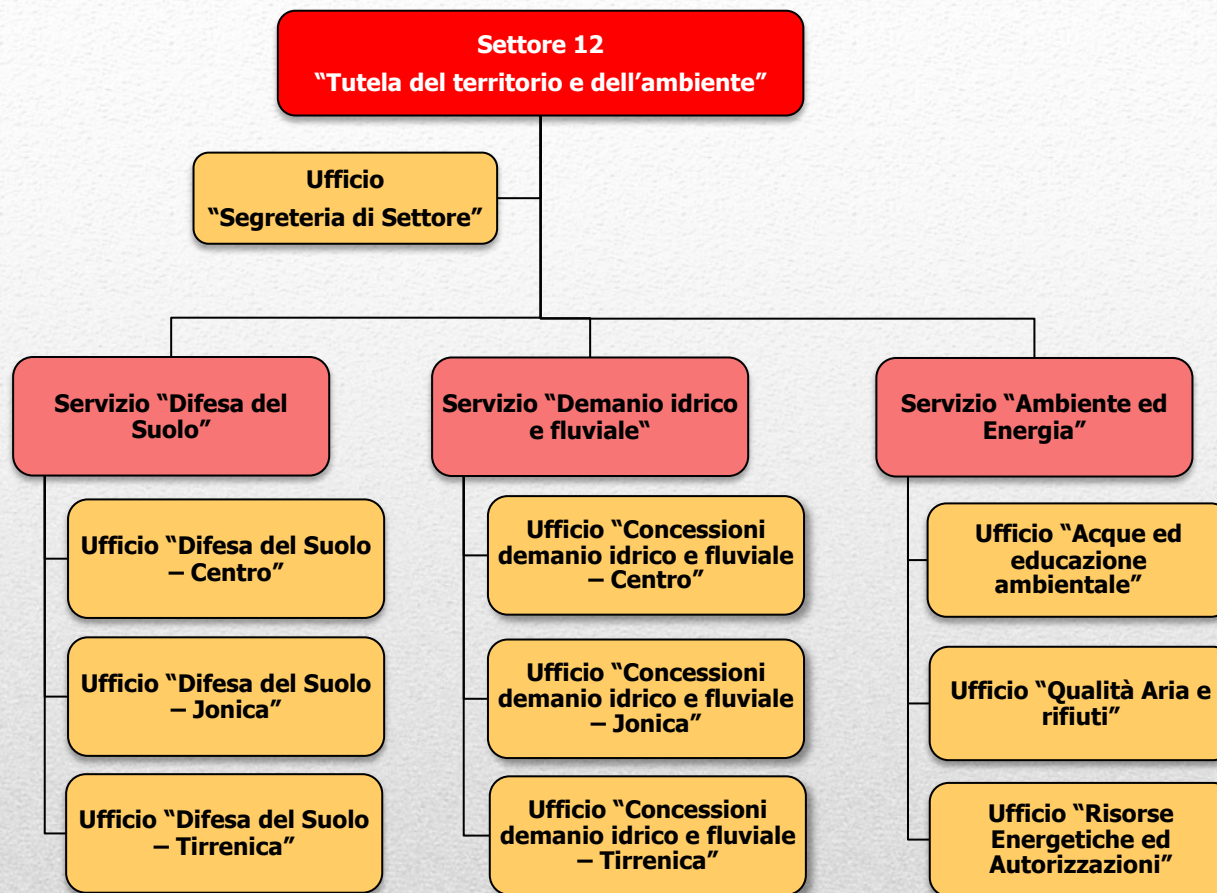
Settore 12
"Tutela del territorio e dell'ambiente"

Ufficio
"Segreteria di Settore"

Servizio "Difesa del Suolo"

Ufficio "Difesa del Suolo – Centro"

Ufficio "Difesa del Suolo – Jonica"

Ufficio "Difesa del Suolo – Tirrenica"

Servizio "Demanio idrico e fluviale"

Ufficio "Concessioni demanio idrico e fluviale – Centro"

Ufficio "Concessioni demanio idrico e fluviale – Jonica"

Ufficio "Concessioni demanio idrico e fluviale – Tirrenica"

Servizio "Ambiente ed Energia"

Ufficio "Acque ed educazione ambientale"

Ufficio "Qualità Aria e rifiuti"

Ufficio "Risorse Energetiche ed Autorizzazioni"